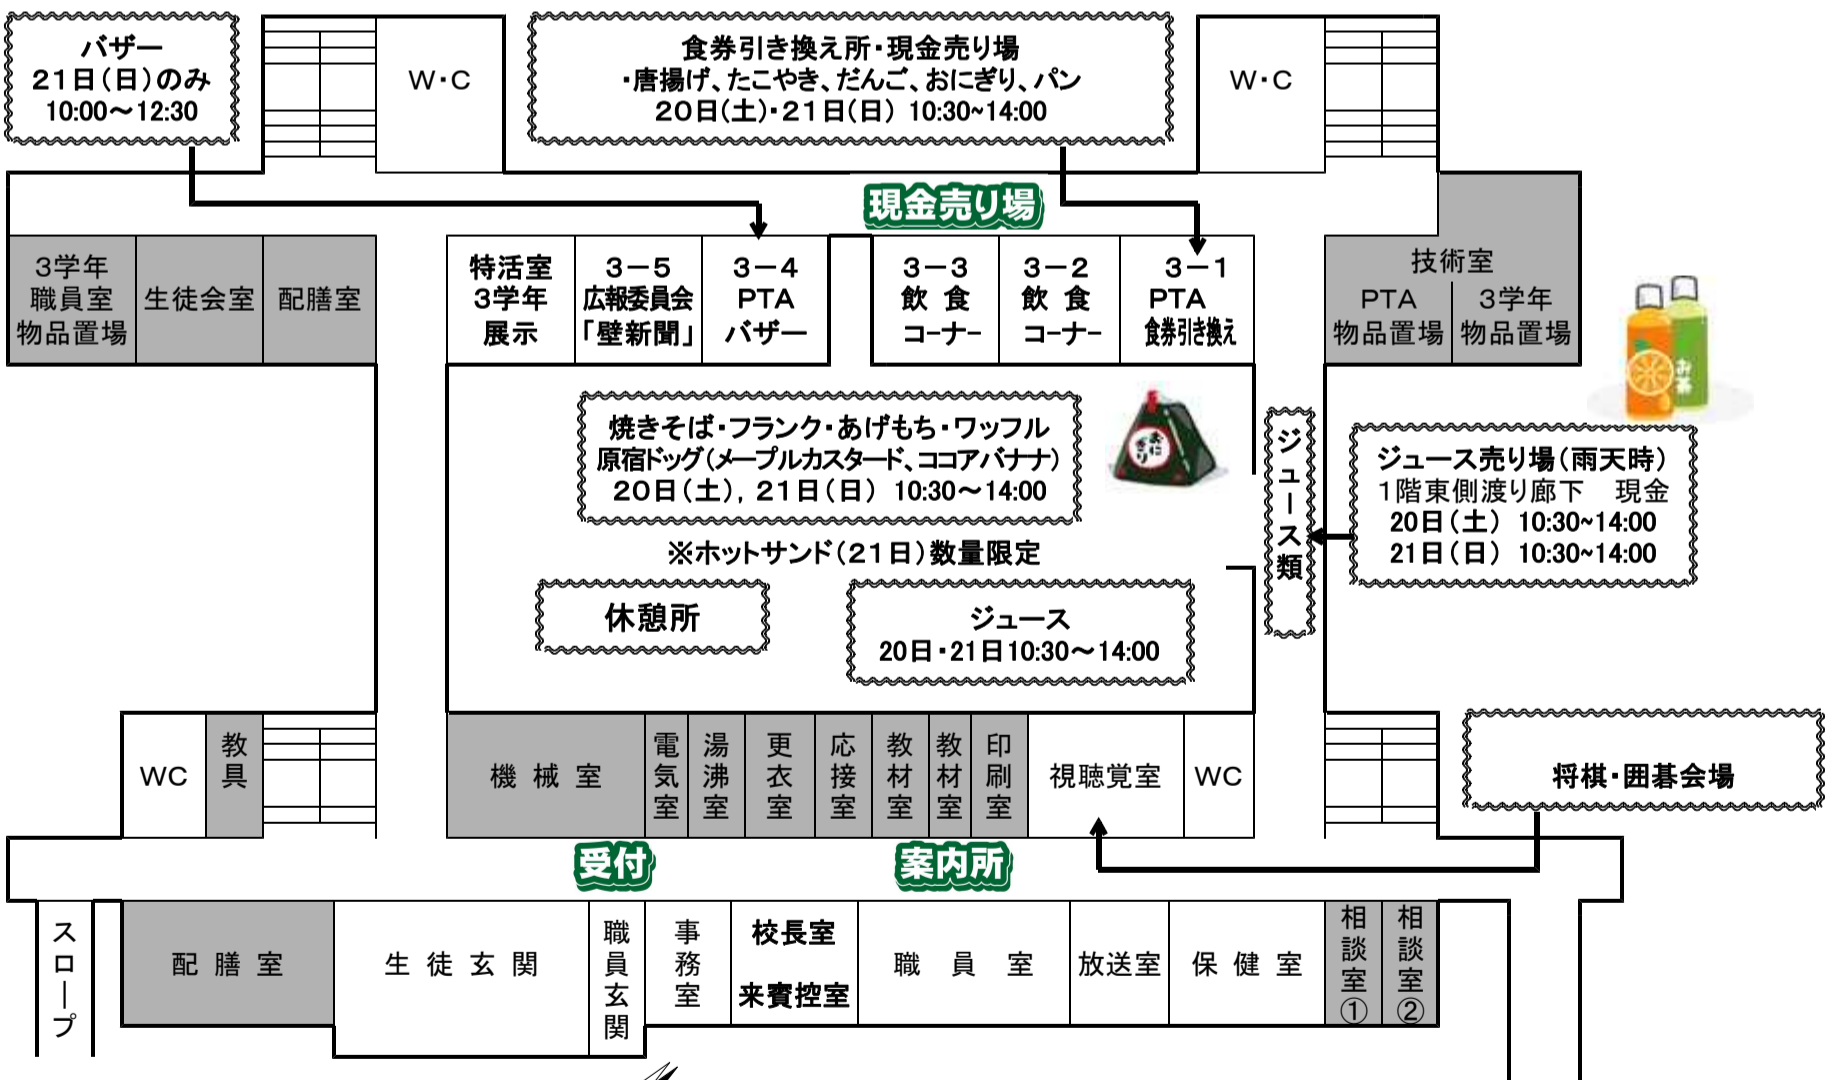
バザー
21日（日）のみ
10:00～12:30

W・C

食券引き換え所・現金売り場
・唐揚げ、たこやき、だんご、おにぎり、パン
20日（土）・21日（日） 10:30~14:00

W・C

現金売り場

3学年
職員室
物品置場

生徒会室

配膳室

特活室
3学年
展示

3－5
広報委員会
「壁新聞」

3－4
PTA
バザー

3－3
飲 食
コーナー

3－2
飲 食
コーナー

3－1
PTA
食券引き換え

技術室

PTA
物品置場

3学年
物品置場

焼きそば・フランク・あげもち・ワッフル
原宿ドッグ（メープルカスタード、ココアバナナ）
20日（土），21日（日） 10:30～14:00

※ホットサンド（21日）数量限定

休憩所

ジュース
20日・21日10:30～14:00

ジュース類

ジュース売り場（雨天時）
1階東側渡り廊下　現金
20日（土） 10:30~14:00
21日（日） 10:30~14:00

WC

教具

機 械 室

電気室

湯沸室

更衣室

応接室

教材室

教材室

印刷室

視聴覚室

WC

将棋・囲碁会場

受付

案内所

スロープ

配 膳 室

生 徒 玄 関

職員玄関

事務室

校長室

来賓控室

職　員　室

放送室

保 健 室

相談室①

相談室②